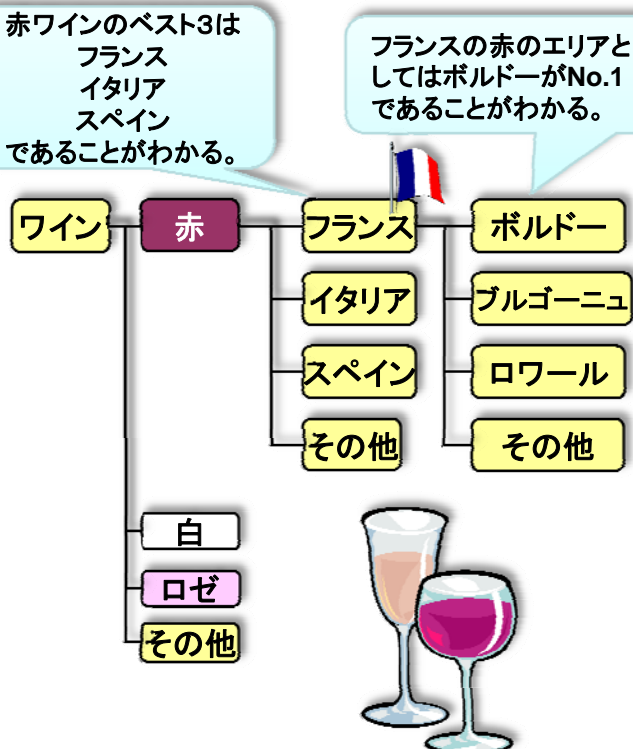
赤ワインのベスト3は
フランス
イタリア
スペイン
であることがわかる。

フランスの赤のエリアとしてはボルドーがNo.1であることがわかる。

ワイン

赤

フランス

イタリア

スペイン

その他

ボルドー

ブルゴーニュ

ロワール

その他

白

ロゼ

その他